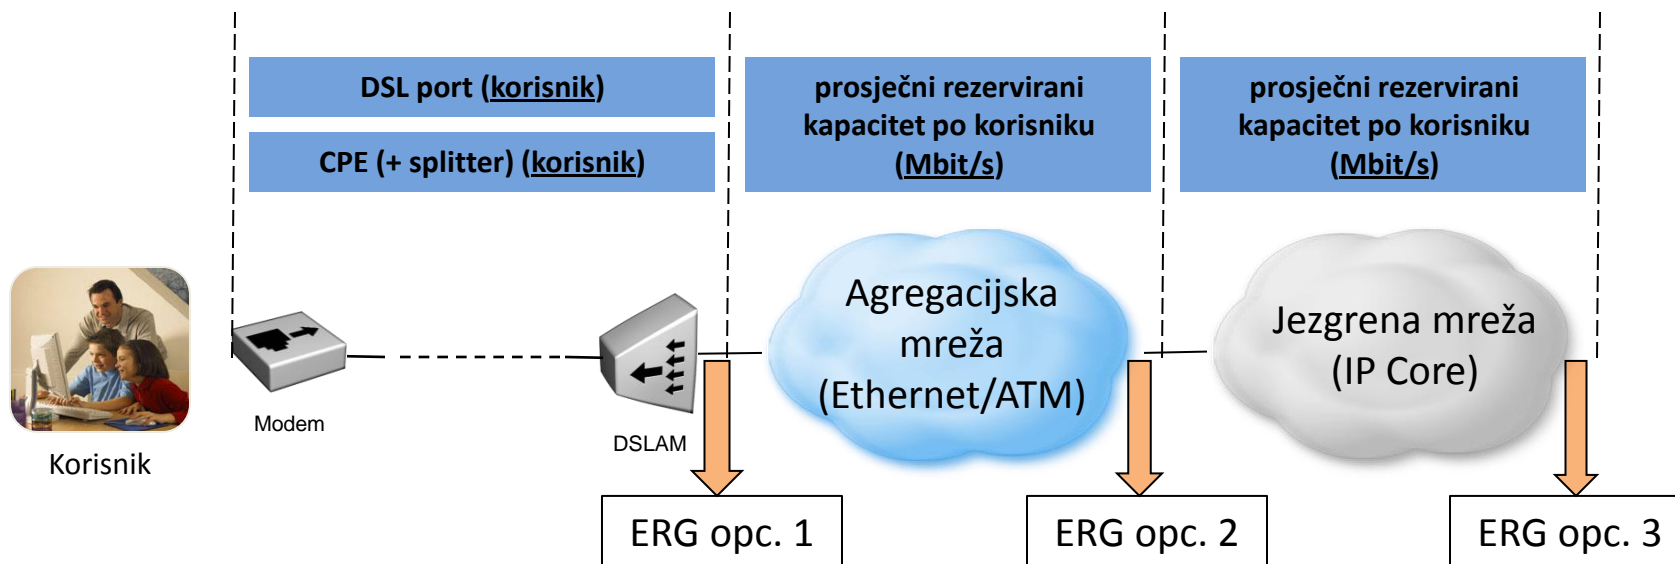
DSL port (korisnik)

CPE (+ splitter) (korisnik)

prosječni rezervirani kapacitet po korisniku (Mbit/s)

prosječni rezervirani kapacitet po korisniku (Mbit/s)

Korisnik

Modem

DSLAM

Agregacijska mreža (Ethernet/ATM)

Jezgrena mreža (IP Core)

ERG opc. 1

ERG opc. 2

ERG opc. 3